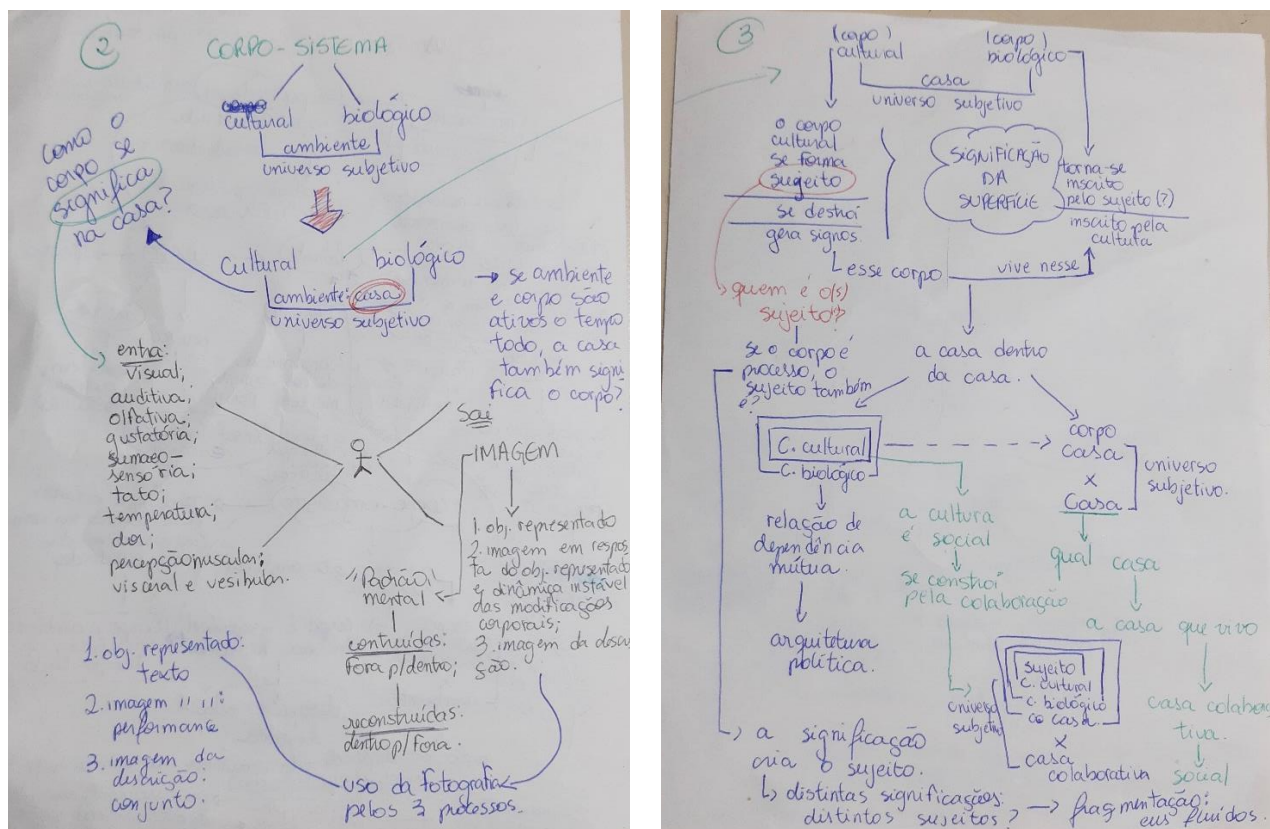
②

CORPO-SISTEMA

~~corpo~~ cultural | biológico
ambiente
universo subjetivo

Como o corpo se significa na casa?

Cultural | biológico
ambiente: casa
universo subjetivo

→ se ambiente e corpo são ativos o tempo todo, a casa também significa o corpo?

entra:
visual;
auditiva;
olfativa;
gustatória;
~~sumaeo~~-sensorial;
tato;
temperatura;
dor;
percepção muscular;
visceral e vesibular.

Sai

IMAGEM

1. obj. representado
2. imagem em resposta do obj. representado e dinâmica instável das modificações corporais;
3. imagem da discussão.

"Padrão" mental

construídas:
fora p/dentro;

reconstruídas:
dentro p/fora.

1. obj. representado: texto
2. imagem " ": performance
3. imagem da discussão: conjunto.

uso da fotografia pelos 3 processos.

③

(corpo) cultural | (corpo) biológico
casa
universo subjetivo

o corpo cultural se forma sujeito
se destrói
gera signos.

SIGNIFICAÇÃO DA SUPERFÍCIE

torna-se inscrito pelo sujeito (?)
inscrito pela cultura

L esse corpo | vive nesse

quem é o(s) sujeito(s)?

se o corpo é processo, o sujeito também é?

a casa dentro da casa.

C. cultural
C. biológico

corpo casa × Casa | universo subjetivo.

relação de dependência mútua.

arquitetura política.

a cultura é social
se constrói pela colaboração

qual casa

a casa que vivo

Sujeito
C. cultural
C. biológico
ou casa
×
casa colaborativa

universo subjetivo

casa colaborativa.
social

a significação cria o sujeito.
L distintas significações: distintos sujeitos? → fragmentação: eus fluidos.